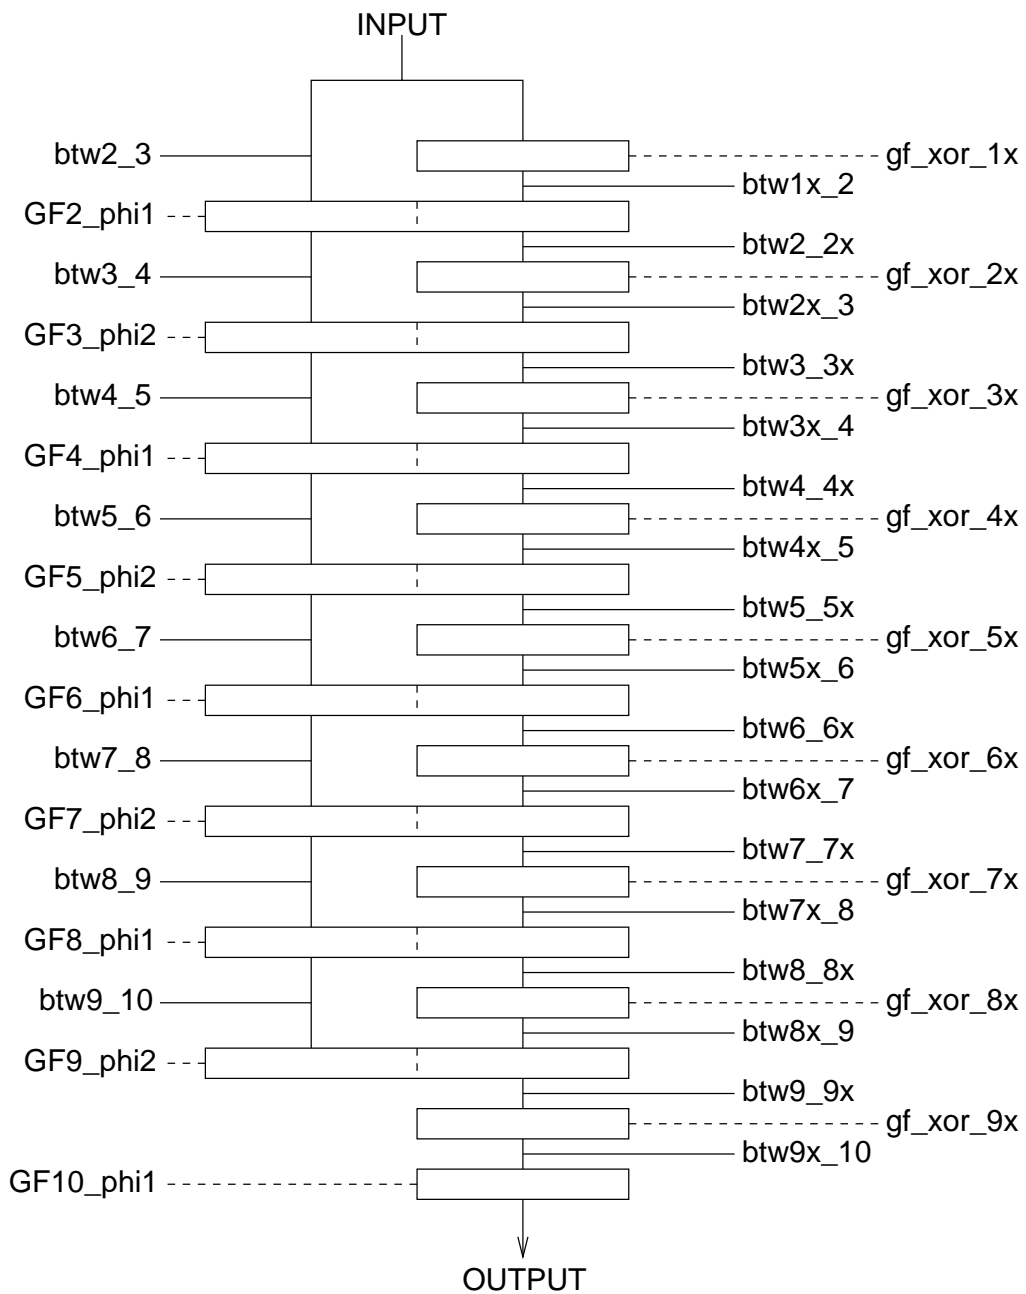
INPUT

btw2_3
gf_xor_1x
btw1x_2
GF2_phi1
btw2_2x
btw3_4
gf_xor_2x
btw2x_3
GF3_phi2
btw3_3x
btw4_5
gf_xor_3x
btw3x_4
GF4_phi1
btw4_4x
btw5_6
gf_xor_4x
btw4x_5
GF5_phi2
btw5_5x
btw6_7
gf_xor_5x
btw5x_6
GF6_phi1
btw6_6x
btw7_8
gf_xor_6x
btw6x_7
GF7_phi2
btw7_7x
btw8_9
gf_xor_7x
btw7x_8
GF8_phi1
btw8_8x
btw9_10
gf_xor_8x
btw8x_9
GF9_phi2
btw9_9x
gf_xor_9x
btw9x_10
GF10_phi1

OUTPUT